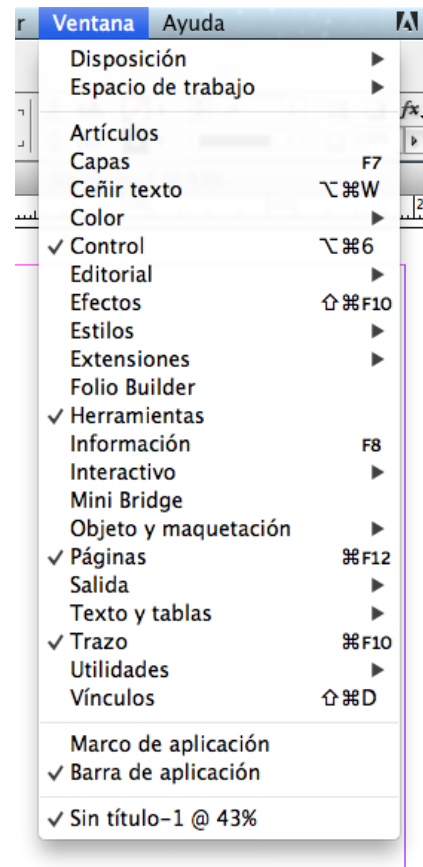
r Ventana Ayuda

Disposición ▶
Espacio de trabajo ▶

Artículos
Capas F7
Ceñir texto ⌥⌘W
Color ▶
✓ Control ⌥⌘6
Editorial ▶
Efectos ⇧⌘F10
Estilos ▶
Extensiones ▶
Folio Builder
✓ Herramientas
Información F8
Interactivo ▶
Mini Bridge
Objeto y maquetación ▶
✓ Páginas ⌘F12
Salida ▶
Texto y tablas ▶
✓ Trazo ⌘F10
Utilidades ▶
Vínculos ⇧⌘D

Marco de aplicación
✓ Barra de aplicación

✓ Sin título-1 @ 43%